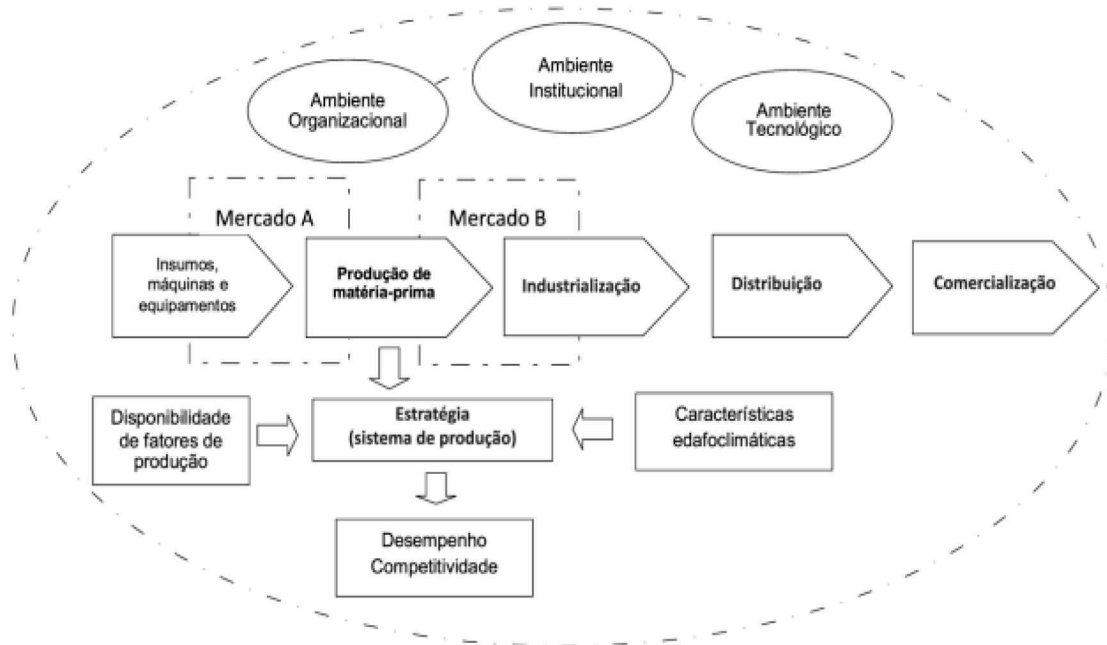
Ambiente Institucional

Ambiente Organizacional

Ambiente Tecnológico

Mercado A

Mercado B

Insumos, máquinas e equipamentos

Produção de matéria-prima

Industrialização

Distribuição

Comercialização

Disponibilidade de fatores de produção

Estratégia (sistema de produção)

Características edafoclimáticas

Desempenho Competitividade